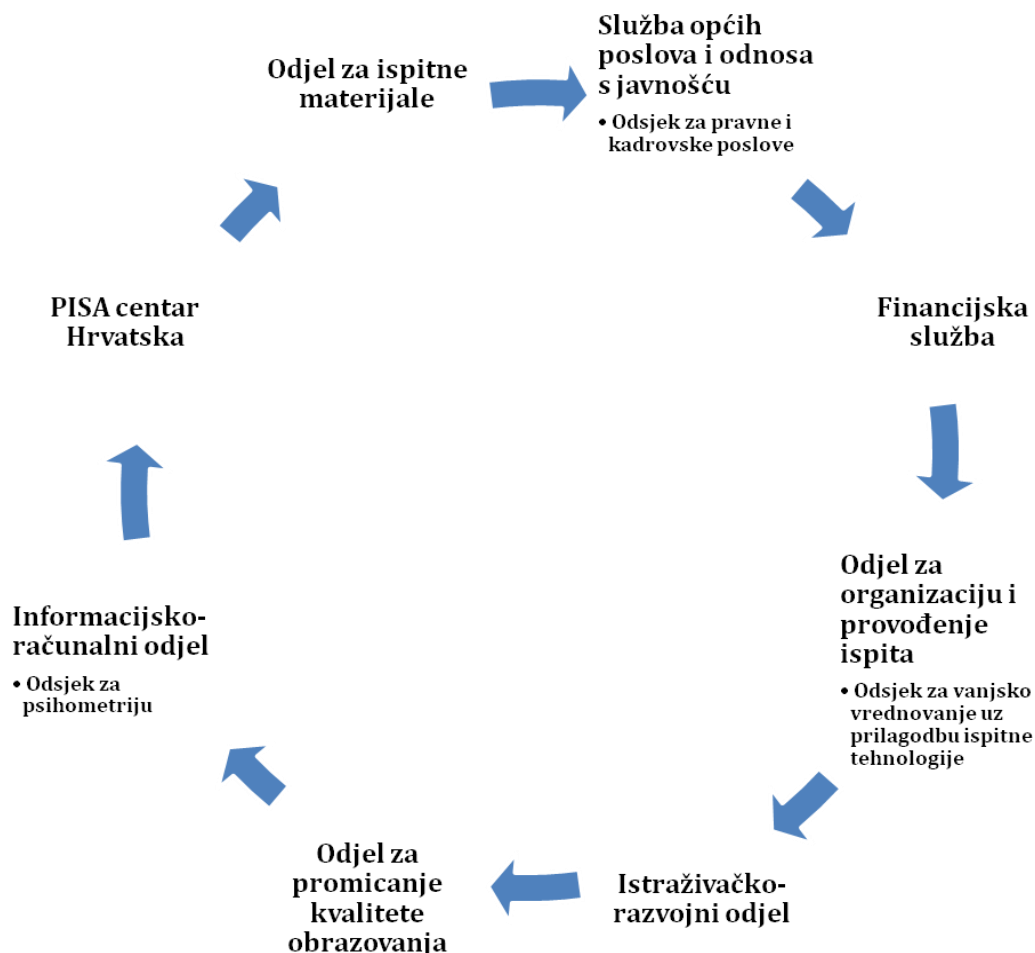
Odjel za ispitne materijale

Služba općih poslova i odnosa s javnošću

• Odsjek za pravne i kadrovske poslove

Financijska služba

Odjel za organizaciju i provođenje ispita

• Odsjek za vanjsko vrednovanje uz prilagodbu ispitne tehnologije

Istraživačko-razvojni odjel

Odjel za promicanje kvalitete obrazovanja

Informacijsko-računalni odjel

• Odsjek za psihometriju

PISA centar Hrvatska